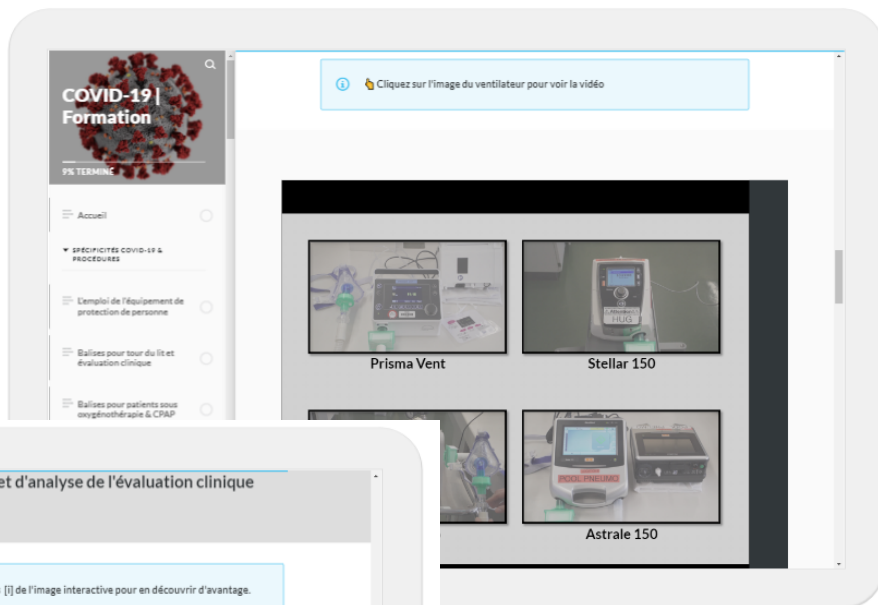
COVID-19 | Formation

9% TERMINÉ

Accueil

SPÉCIFICITÉS COVID-19 & PROCÉDURES

L'emploi de l'équipement de protection de personne

Balises pour tour du lit et évaluation clinique

Balises pour patients sous oxygénothérapie & CPAP

Cliquez sur l'image du ventilateur pour voir la vidéo

Prisma Vent

Stellar 150

Astrale 150

HUG

POOL PNEUMO

et d'analyse de l'évaluation clinique

[i] de l'image interactive pour en découvrir d'avantage.